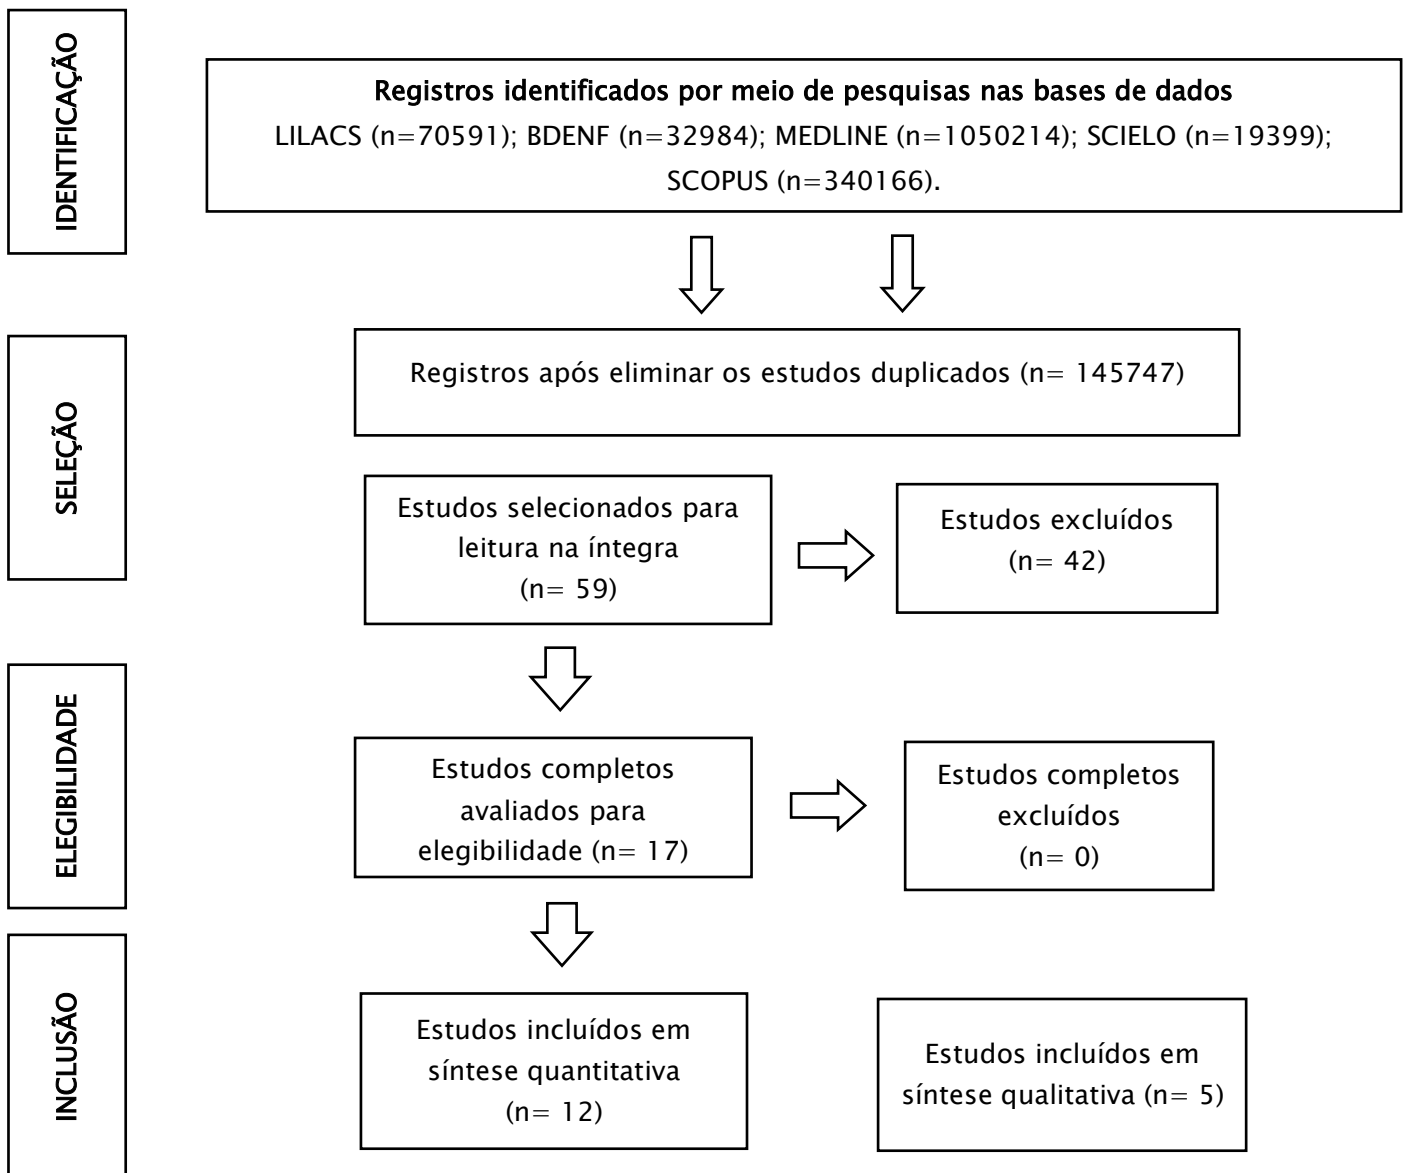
IDENTIFICAÇÃO

Registros identificados por meio de pesquisas nas bases de dados
LILACS (n=70591); BDENF (n=32984); MEDLINE (n=1050214); SCIELO (n=19399); SCOPUS (n=340166).

SELEÇÃO

Registros após eliminar os estudos duplicados (n= 145747)

Estudos selecionados para leitura na íntegra (n= 59)

Estudos excluídos (n= 42)

ELEGIBILIDADE

Estudos completos avaliados para elegibilidade (n= 17)

Estudos completos excluídos (n= 0)

INCLUSÃO

Estudos incluídos em síntese quantitativa (n= 12)

Estudos incluídos em síntese qualitativa (n= 5)